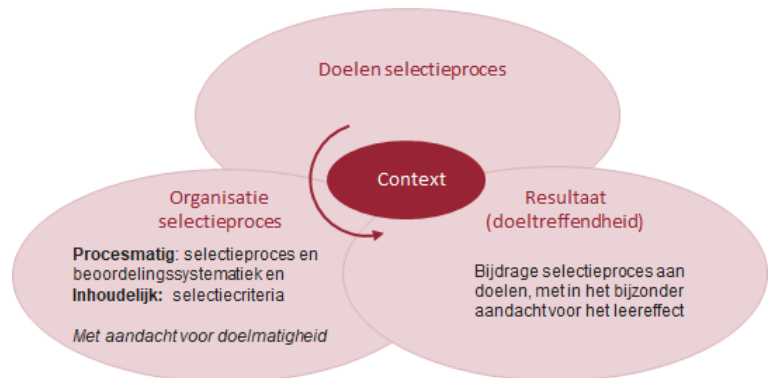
Doelen selectieproces

Context

Organisatie selectieproces

**Procesmatig**: selectieproces en beoordelingssystematiek en **Inhoudelijk**: selectiecriteria

*Met aandacht voor doelmatigheid*

Resultaat (doeltreffendheid)

Bijdrage selectieproces aan doelen, met in het bijzonder aandacht voor het leereffect